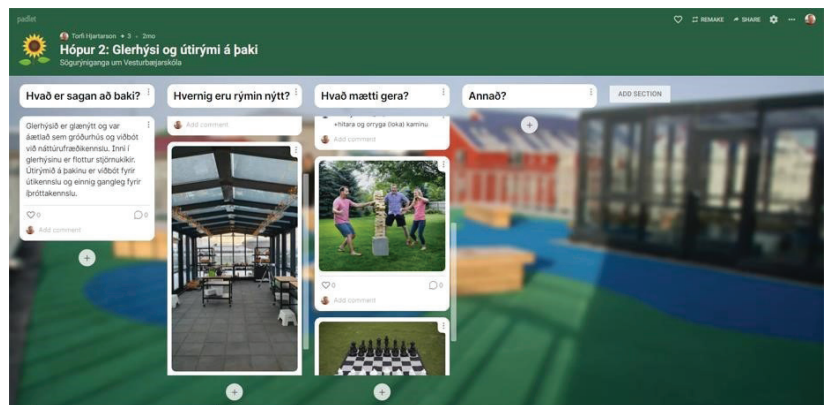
padlet

Torfi Hjartarson • 3 • 2mo

Hópur 2: Glerhýsi og útirými á þaki

Sögurýnganga um Vesturbæjarskóla

REMAKE SHARE

Hvað er sagan að baki?

Glerhýsið er glænýtt og var ætlað sem gróðurhús og viðbót við náttúrufræðikennslu. Inni í glerhýsinu er flottur stjórnukikir. Útirýmið á þakinu er viðbót fyrir útikennslu og einnig gangleg fyrir íþróttakennslu.

0 0

Add comment

Hvernig eru rýmin nýtt?

Add comment

Hvað mætti gera?

+hitara og öryggja (loka) kaminu

Add comment

0 0

Add comment

Annað?

ADD SECTION